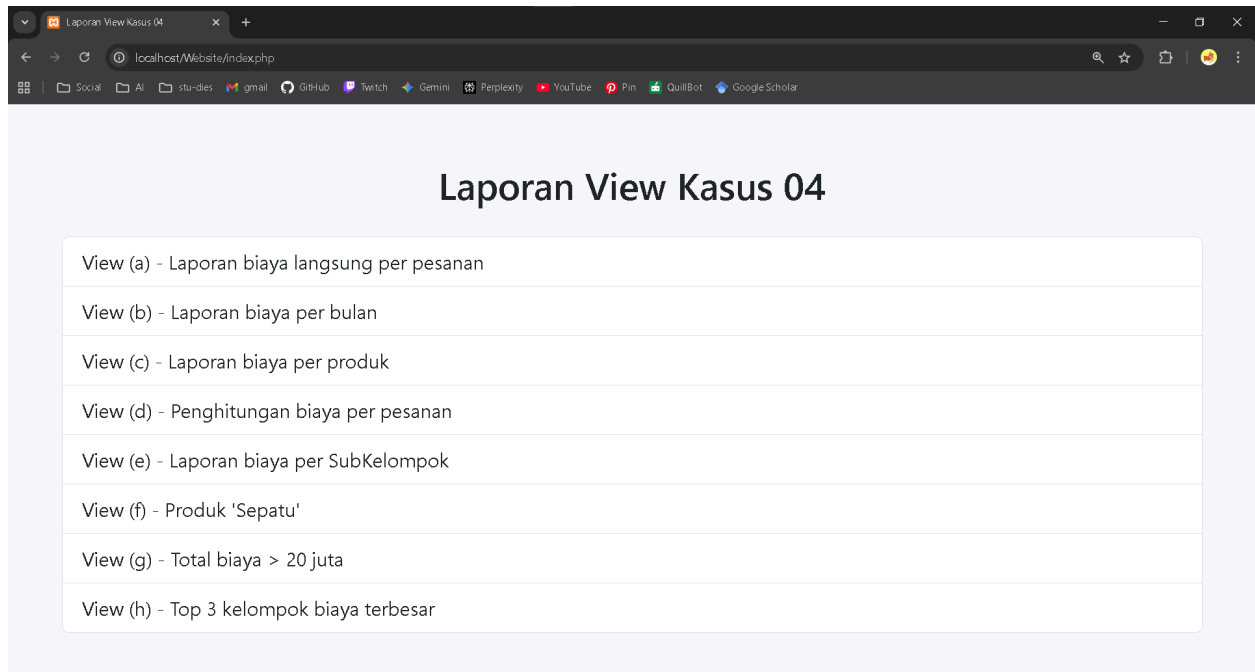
Laporan View Kasus 04

localhost/Website/index.php

Social AI stu-dies gmail GitHub Twitch Gemini Perplexity YouTube Pin QuillBot Google Scholar

Laporan View Kasus 04

View (a) - Laporan biaya langsung per pesanan

View (b) - Laporan biaya per bulan

View (c) - Laporan biaya per produk

View (d) - Penghitungan biaya per pesanan

View (e) - Laporan biaya per SubKelompok

View (f) - Produk 'Sepatu'

View (g) - Total biaya > 20 juta

View (h) - Top 3 kelompok biaya terbesar